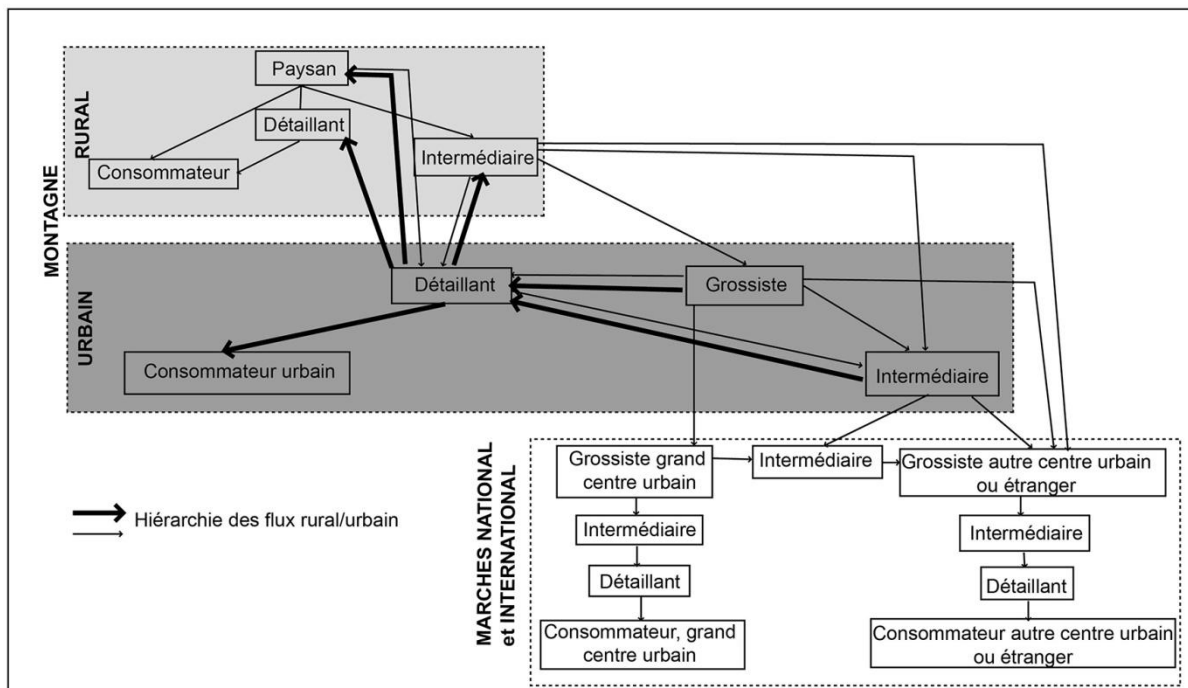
MONTAGNE

RURAL

Paysan

Détaillant

Intermédiaire

Consommateur

URBAIN

Détaillant

Grossiste

Consommateur urbain

Intermédiaire

MARCHES NATIONAL et INTERNATIONAL

Grossiste grand centre urbain

Intermédiaire

Grossiste autre centre urbain ou étranger

Intermédiaire

Détaillant

Consommateur, grand centre urbain

Intermédiaire

Détaillant

Consommateur autre centre urbain ou étranger

Hiérarchie des flux rural/urbain